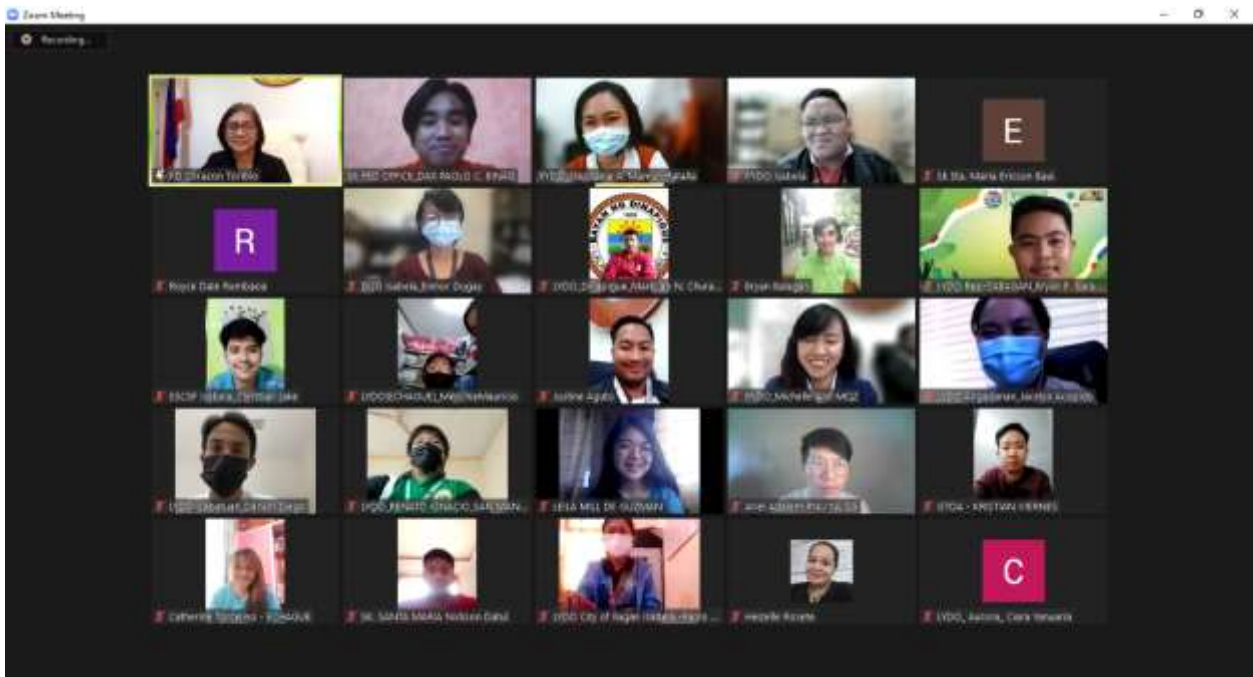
Zoom Meeting

Recording...

PD Divacon Torrillo

SK PED OFFICE_DAN PAOLO C. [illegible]

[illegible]

PYDO Isabela

E

SK Sta. Maria Ericson Basi

R

Royce Dale Rombaoa

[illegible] Isabela_Ernor Dugay

LYDO_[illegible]

Bryan Balagso

LYDO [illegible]

ESCDF Isabela_Christian Jake

LYDO ECHAGUE_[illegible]

Justine Agusto

PYDO_Michelle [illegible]

LYDO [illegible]

LYDO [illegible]

LYDO_RENATO_IGNACIO_SAN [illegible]

LEILA MILL DE GUZMAN

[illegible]

LYDA - KRISTIAN VIERNES

Catherine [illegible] - ECHAGUE

SK SANTA MARIA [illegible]

LYDO City of Ilagan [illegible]

Hezelle Rosete

C

LYDO_Aurora_Ciara Yanuaria